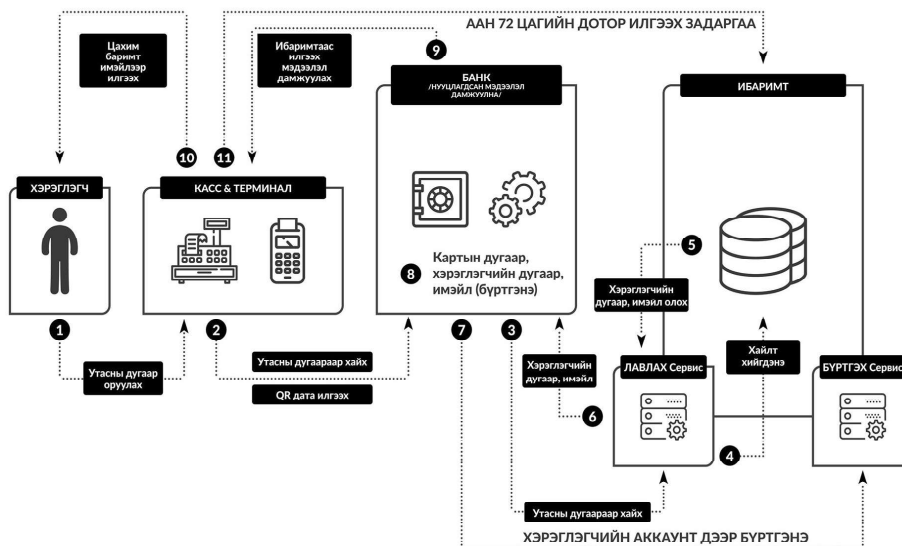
ААН 72 ЦАГИЙН ДОТОР ИЛГЭЭХ ЗАДАРГАА

Цахим баримт имэйлээр илгээх

Ибаримтаас илгээх мэдээлэл дамжуулах

9

БАНК
/НУУЦЛАГДСАН МЭДЭЭЛЭЛ ДАМЖУУЛНА/

ИБАРИМТ

10

11

ХЭРЭГЛЭГЧ

КАСС & ТЕРМИНАЛ

5

8

Картын дугаар, хэрэглэгчийн дугаар, имэйл (бүртгэнэ)

Хэрэглэгчийн дугаар, имэйл олох

1

2

7

3

Утасны дугаар оруулах

Утасны дугаараар хайх

QR дата илгээх

Хэрэглэгчийн дугаар, имэйл

6

ЛАВЛАХ Сервис

Хайлт хийгдэнэ

БҮРТГЭХ Сервис

4

Утасны дугаараар хайх

ХЭРЭГЛЭГЧИЙН АККАУНТ ДЭЭР БҮРТГЭНЭ